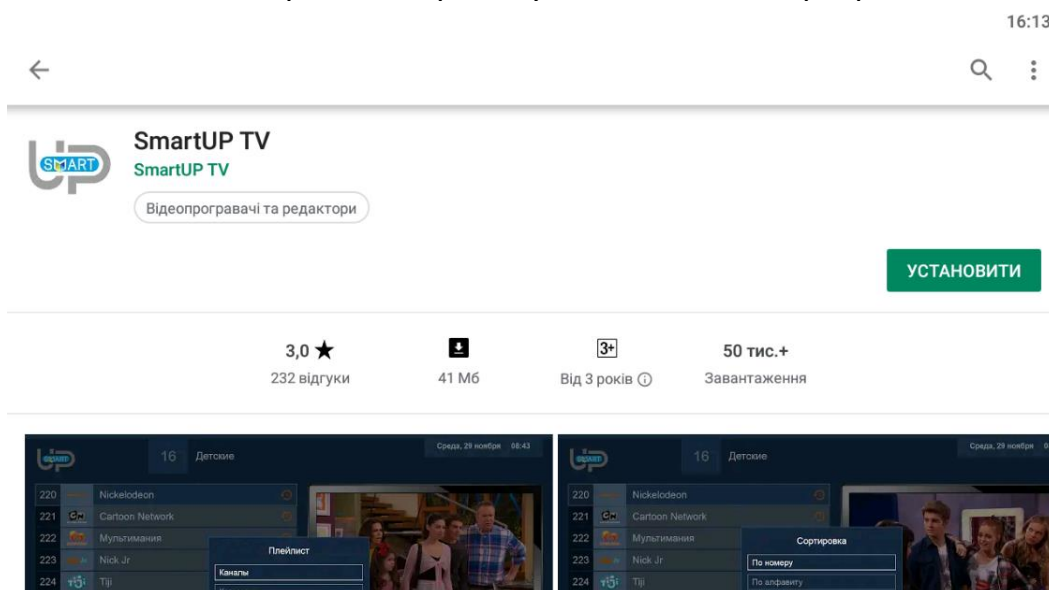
16:13

SMART

SmartUP TV

SmartUP TV

Відеопрогравачі та редактори

УСТАНОВИТИ

3,0 ★
232 відгуки

41 Мб

3+
Від 3 років ⓘ

50 тис.+
Завантаження

16 Детские
Среда, 29 ноября 08:43
220 Nickelodeon
221 Cartoon Network
222 Мультимания
223 Nick Jr
224 Tiji
Плейлист
Каналы

16 Детские
Среда, 29 ноября
220 Nickelodeon
221 Cartoon Network
222 Мультимания
223 Nick Jr
224 Tiji
Сортировка
По номеру
По алфавиту